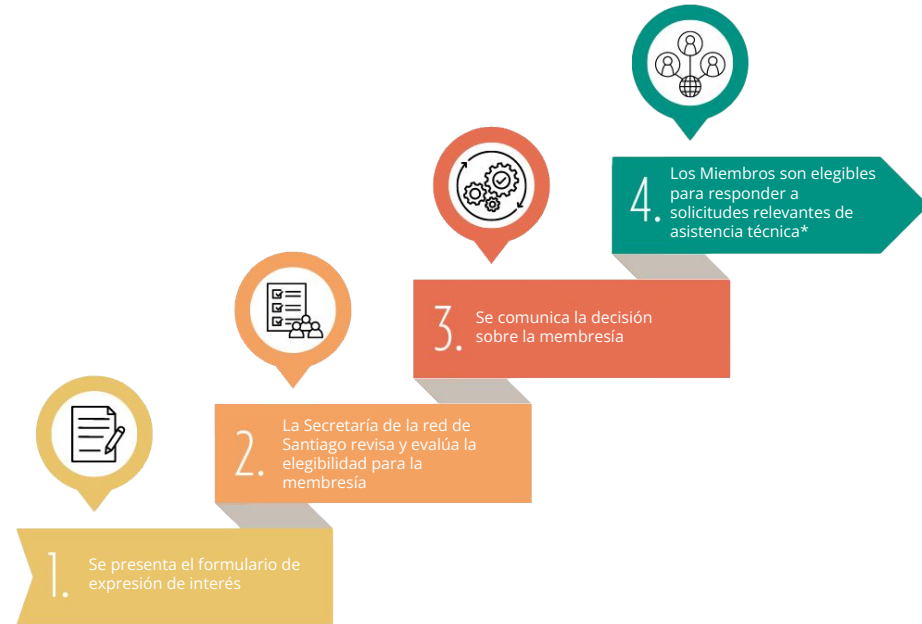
4. Los Miembros son elegibles para responder a solicitudes relevantes de asistencia técnica*

3. Se comunica la decisión sobre la membresía

2. La Secretaría de la red de Santiago revisa y evalúa la elegibilidad para la membresía

1. Se presenta el formulario de expresión de interés